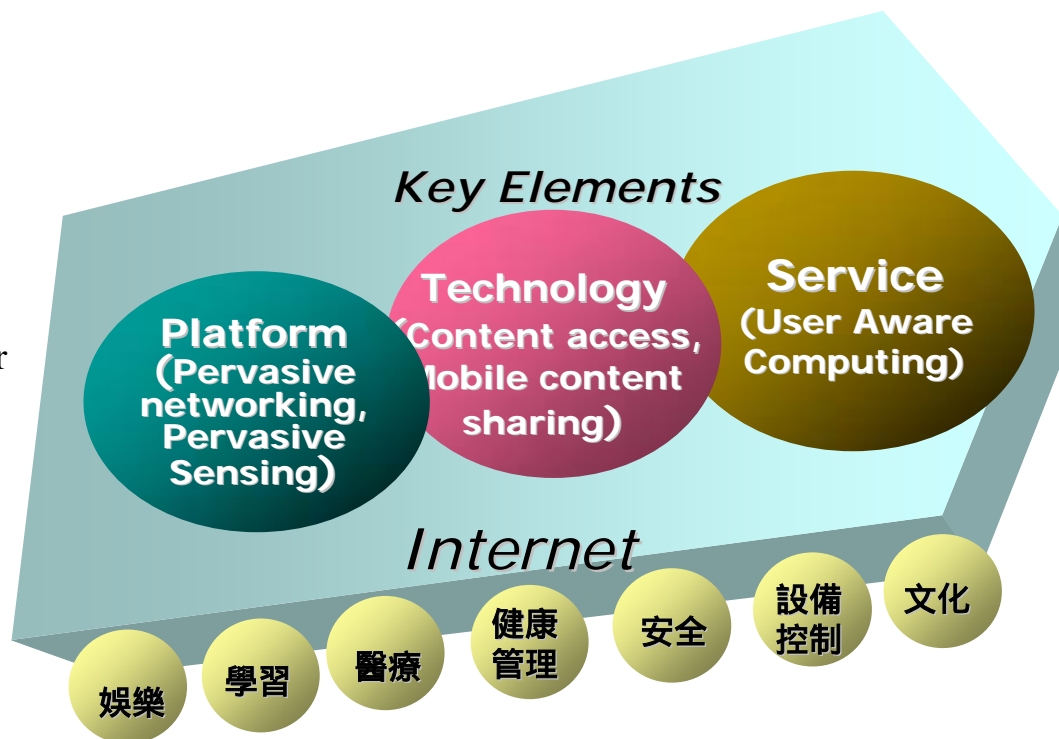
r

Key Elements

Platform (Pervasive networking, Pervasive Sensing)

Technology (Content access, Mobile content sharing)

Service (User Aware Computing)

Internet

娛樂

學習

醫療

健康管理

安全

設備控制

文化